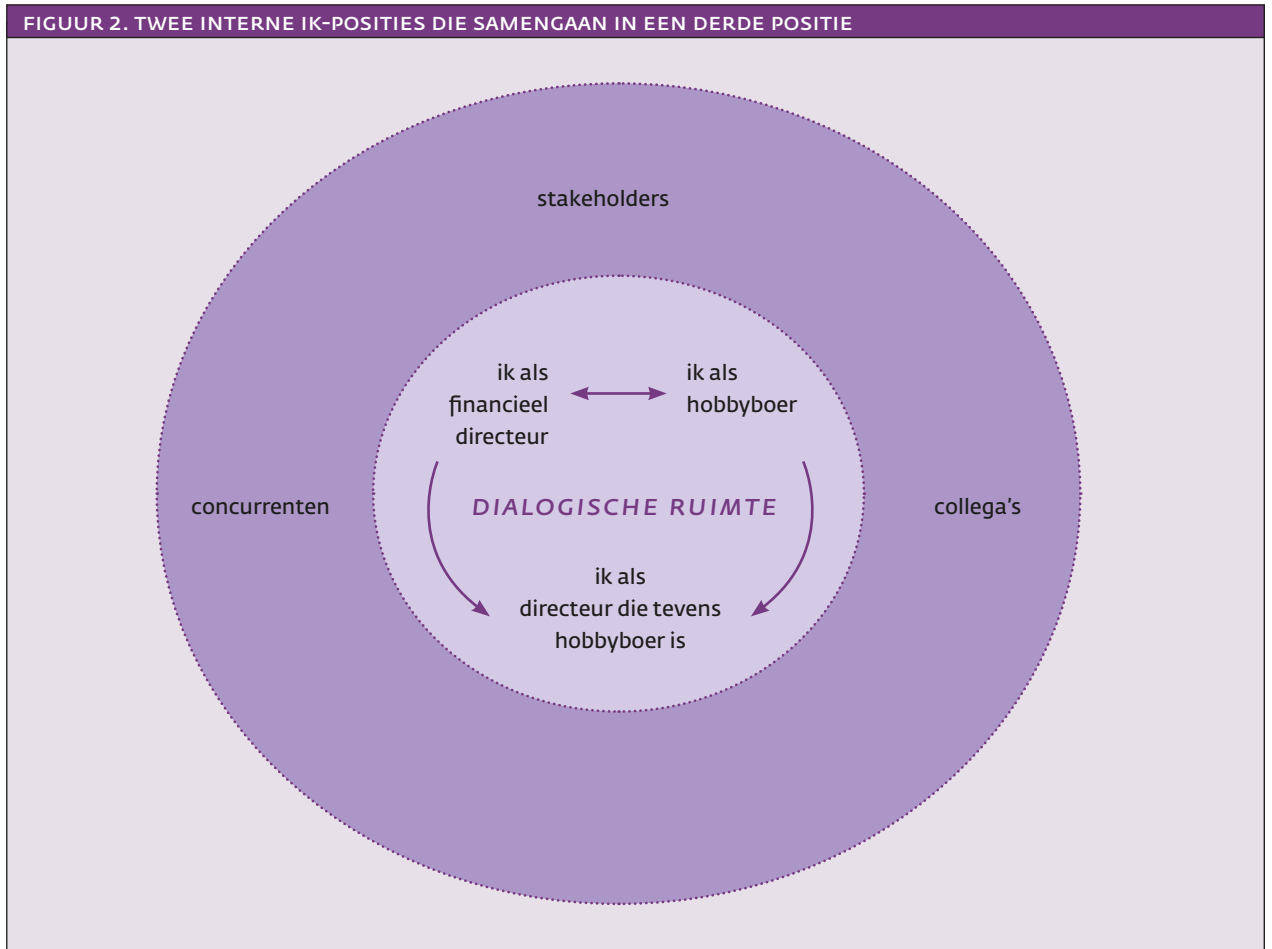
FIGUUR 2. TWEE INTERNE IK-POSITIES DIE SAMENGAAN IN EEN DERDE POSITIE

stakeholders

ik als financieel directeur

ik als hobbyboer

concurrenten

DIALOGISCHE RUIMTE

collega's

ik als directeur die tevens hobbyboer is